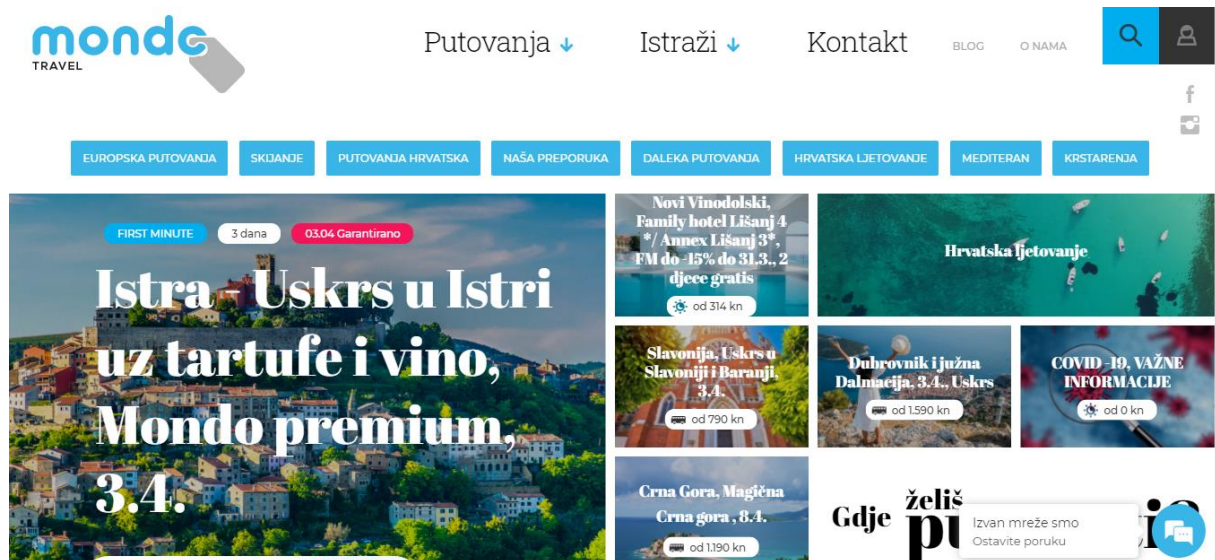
mondo TRAVEL

Putovanja Istraži Kontakt BLOG O NAMA

EUROPSKA PUTOVANJA SKIJANJE PUTOVANJA HRVATSKA NAŠA PREPORUKA DALEKA PUTOVANJA HRVATSKA LJETOVANJE MEDITERAN KRSTARENJA

FIRST MINUTE 3 dana 03.04 Garantirano

Istra - Uskrs u Istri uz tartufe i vino, Mondo premium, 3.4.

Novi Vinodolski, Family hotel Lišanj 4*/ Annex Lišanj 3*, FM do -15% do 31.3., 2 djece gratis
od 314 kn

Hrvatska ljetovanje

Slavonija, Uskrs u Slavoniji i Baranji, 3.4.
od 790 kn

Dubrovnik i južna Dalmacija, 3.4., Uskrs
od 1.590 kn

COVID -19, VAŽNE INFORMACIJE
od 0 kn

Crna Gora, Magična Crna gora, 8.4.
od 1.190 kn

Gdje želiš pu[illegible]

Izvan mreže smo
Ostavite poruku